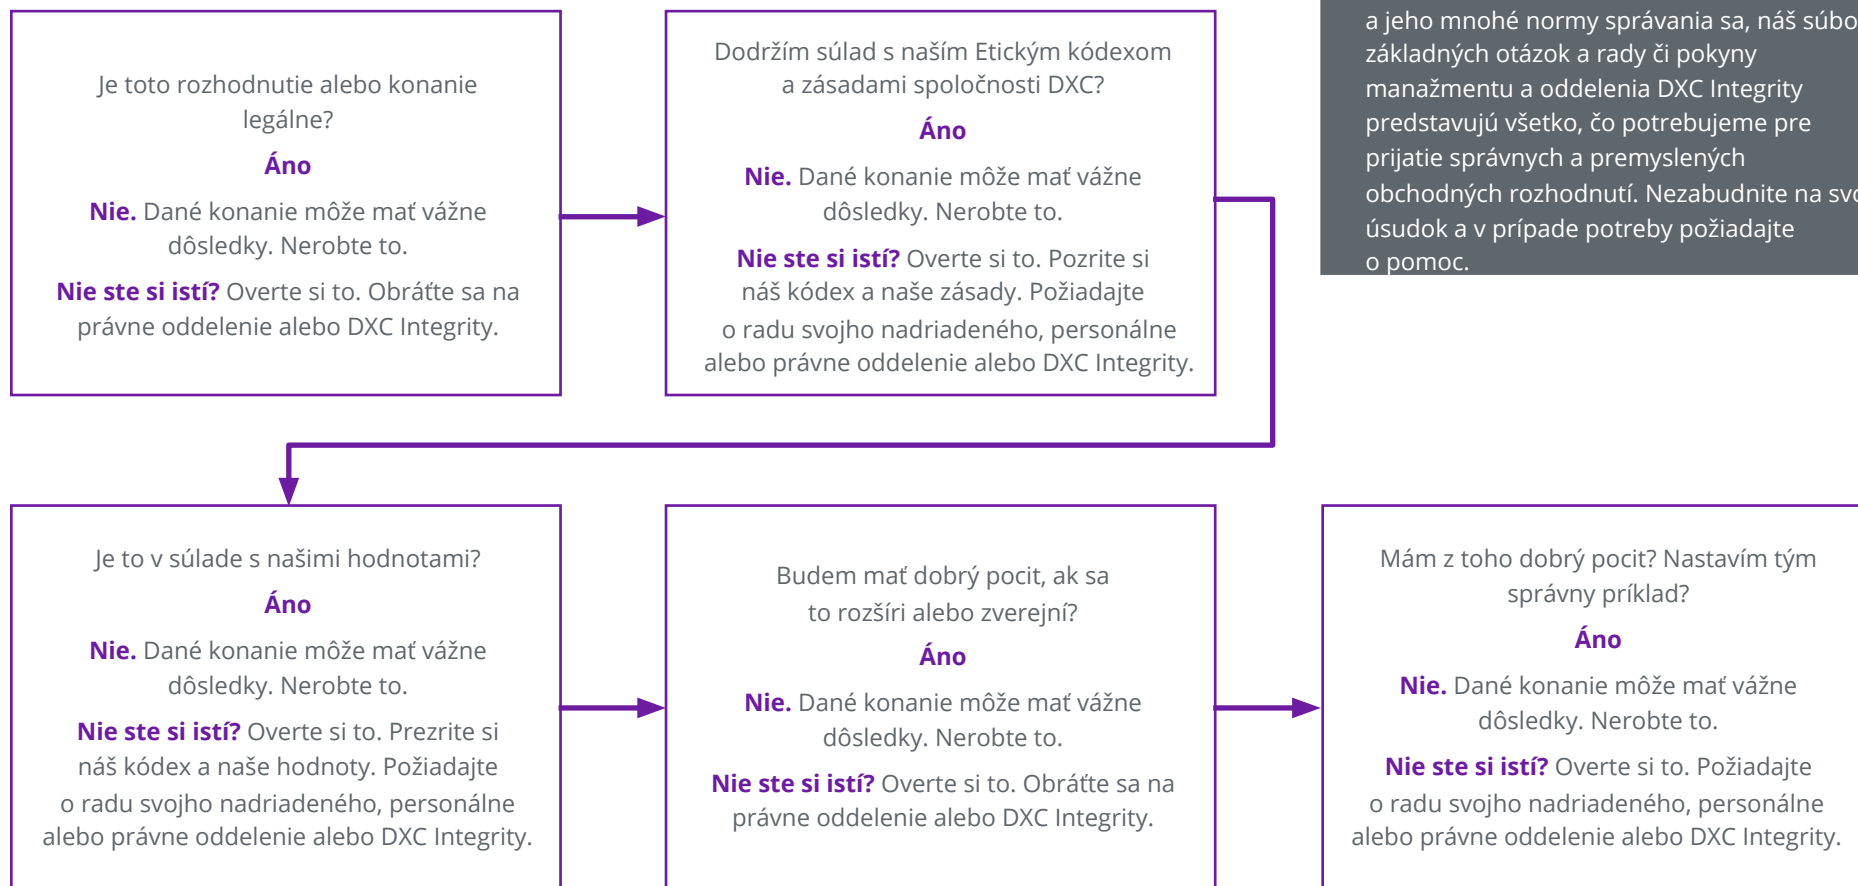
a jeho mnohé normy správania sa, náš súbo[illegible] základných otázok a rady či pokyny manažmentu a oddelenia DXC Integrity predstavujú všetko, čo potrebujeme pre prijatie správnych a premyslených obchodných rozhodnutí. Nezabudnite na sv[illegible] úsudok a v prípade potreby požiadajte o pomoc.

Je toto rozhodnutie alebo konanie legálne?

Áno

Nie. Dané konanie môže mať vážne dôsledky. Nerobte to.

Nie ste si istí? Overte si to. Obráťte sa na právne oddelenie alebo DXC Integrity.

Dodržím súlad s naším Etickým kódexom a zásadami spoločnosti DXC?

Áno

Nie. Dané konanie môže mať vážne dôsledky. Nerobte to.

Nie ste si istí? Overte si to. Pozrite si náš kódex a naše zásady. Požiadajte o radu svojho nadriadeného, personálne alebo právne oddelenie alebo DXC Integrity.

Je to v súlade s našimi hodnotami?

Áno

Nie. Dané konanie môže mať vážne dôsledky. Nerobte to.

Nie ste si istí? Overte si to. Prezrite si náš kódex a naše hodnoty. Požiadajte o radu svojho nadriadeného, personálne alebo právne oddelenie alebo DXC Integrity.

Budem mať dobrý pocit, ak sa to rozšíri alebo zverejní?

Áno

Nie. Dané konanie môže mať vážne dôsledky. Nerobte to.

Nie ste si istí? Overte si to. Obráťte sa na právne oddelenie alebo DXC Integrity.

Mám z toho dobrý pocit? Nastavím tým správny príklad?

Áno

Nie. Dané konanie môže mať vážne dôsledky. Nerobte to.

Nie ste si istí? Overte si to. Požiadajte o radu svojho nadriadeného, personálne alebo právne oddelenie alebo DXC Integrity.